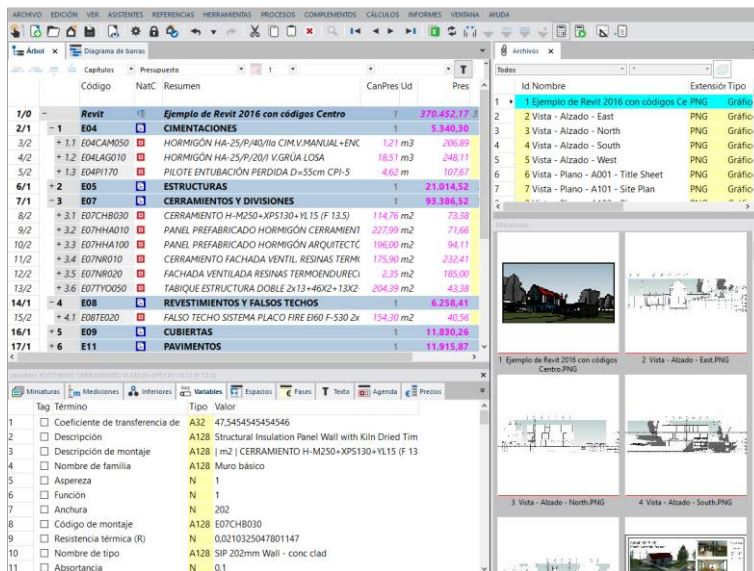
ARCHIVO EDICIÓN VER ASISTENTES REFERENCIAS HERRAMIENTAS PROCESOS COMPLEMENTOS CÁLCULOS INFORMES VENTANA AYUDA

Árbol × Diagrama de barras

Capítulos Presupuesto 1

| | | Código | NatC | Resumen | CanPres | Ud | Pres |
|---|---|---|---|---|---|---|---|
| 1/0 | – | Revit | | Ejemplo de Revit 2016 con códigos Centro | 1 | | 370.452,17 |
| 2/1 | – 1 | E04 | | CIMENTACIONES | 1 | | 5.340,30 |
| 3/2 | + 1.1 | E04CAM050 | | HORMIGÓN HA-25/P/40/IIa CIM.V.MANUAL+ENC | 1,21 | m3 | 206,89 |
| 4/2 | + 1.2 | E04LAG010 | | HORMIGÓN HA-25/P/20/I V.GRÚA LOSA | 18,51 | m3 | 248,11 |
| 5/2 | + 1.3 | E04PI170 | | PILOTE ENTUBACIÓN PERDIDA D=55cm CPI-5 | 4,62 | m | 107,67 |
| 6/1 | + 2 | E05 | | ESTRUCTURAS | 1 | | 21.014,52 |
| 7/1 | – 3 | E07 | | CERRAMIENTOS Y DIVISIONES | 1 | | 93.386,52 |
| 8/2 | + 3.1 | E07CHB030 | | CERRAMIENTO H-M250+XPS130+YL15 (F 13.5) | 114,76 | m2 | 73,38 |
| 9/2 | + 3.2 | E07HHA010 | | PANEL PREFABRICADO HORMIGÓN CERRAMIENT | 227,99 | m2 | 71,66 |
| 10/2 | + 3.3 | E07HHA100 | | PANEL PREFABRICADO HORMIGÓN ARQUITECTÓ | 196,00 | m2 | 94,11 |
| 11/2 | + 3.4 | E07NR010 | | CERRAMIENTO FACHADA VENTIL. RESINAS TERM | 175,90 | m2 | 232,41 |
| 12/2 | + 3.5 | E07NR020 | | FACHADA VENTILADA RESINAS TERMOENDUREC | 2,35 | m2 | 185,00 |
| 13/2 | + 3.6 | E07TYO050 | | TABIQUE ESTRUCTURA DOBLE 2x13+46X2+13X2 | 204,39 | m2 | 43,38 |
| 14/1 | – 4 | E08 | | REVESTIMIENTOS Y FALSOS TECHOS | 1 | | 6.258,41 |
| 15/2 | + 4.1 | E08TE020 | | FALSO TECHO SISTEMA PLACO FIRE EI60 F-530 2x | 154,30 | m2 | 40,56 |
| 16/1 | + 5 | E09 | | CUBIERTAS | 1 | | 11.830,26 |
| 17/1 | + 6 | E11 | | PAVIMENTOS | 1 | | 11.915,87 |

Variables E07CHB030 CERRAMIENTO H-M250+XPS130+YL15 (F 13.5)

Miniaturas Mediciones Inferiores Variables Espacios Fases Texto Agenda Precios

| | Tag | Término | Tipo | Valor |
|---|---|---|---|---|
| 1 | | Coeficiente de transferencia de | A32 | 47,5454545454546 |
| 2 | | Descripción | A128 | Structural Insulation Panel Wall with Kiln Dried Tim |
| 3 | | Descripción de montaje | A128 | \| m2 \| CERRAMIENTO H-M250+XPS130+YL15 (F 13 |
| 4 | | Nombre de familia | A128 | Muro básico |
| 5 | | Aspereza | N | 1 |
| 6 | | Función | N | 1 |
| 7 | | Anchura | N | 202 |
| 8 | | Código de montaje | A128 | E07CHB030 |
| 9 | | Resistencia térmica (R) | N | 0,0210325047801147 |
| 10 | | Nombre de tipo | A128 | SIP 202mm Wall - conc clad |
| 11 | | Absortancia | N | 0,1 |

Archivos ×

Todos

| | Id | Nombre | Extensión | Tipo |
|---|---|---|---|---|
| 1 | 1 | Ejemplo de Revit 2016 con códigos Ce | PNG | Gráfic |
| 2 | 2 | Vista - Alzado - East | PNG | Gráfic |
| 3 | 3 | Vista - Alzado - North | PNG | Gráfic |
| 4 | 4 | Vista - Alzado - South | PNG | Gráfic |
| 5 | 5 | Vista - Alzado - West | PNG | Gráfic |
| 6 | 6 | Vista - Plano - A001 - Title Sheet | PNG | Gráfic |
| 7 | 7 | Vista - Plano - A101 - Site Plan | PNG | Gráfic |

Miniaturas

1 Ejemplo de Revit 2016 con códigos Centro.PNG
2 Vista - Alzado - East.PNG
3 Vista - Alzado - North.PNG
4 Vista - Alzado - South.PNG